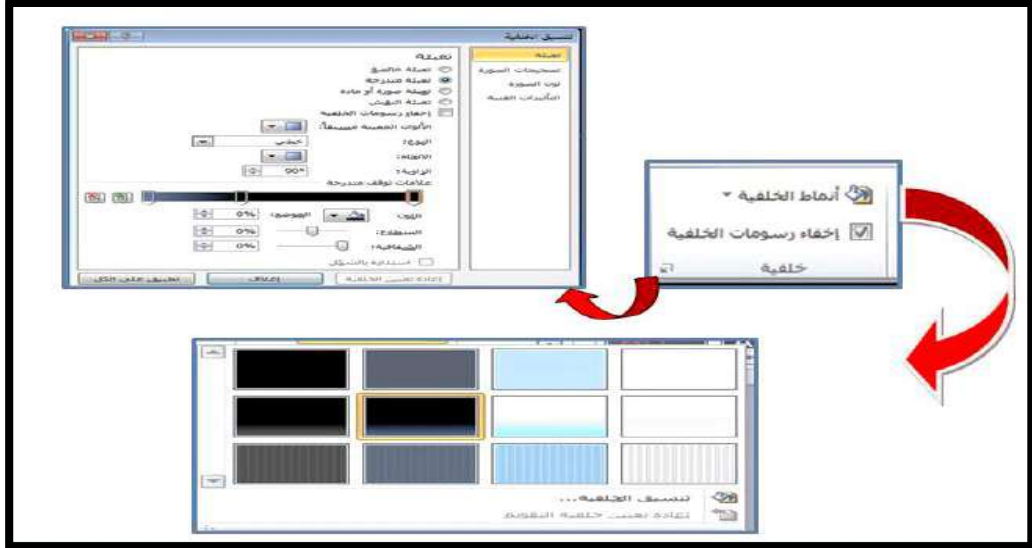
تنسيق الخلفية

تعبئة
تصحيحات الصورة
لون الصورة
التأثيرات الفنية

تعبئة
تعبئة خالصة
تعبئة متدرجة
تعبئة صورة أو مادة
تعبئة النقش
إخفاء رسومات الخلفية
الألوان المعينة مسبقاً:
النوع: خطي
الاتجاه:
الزاوية: 90°
علامات توقف متدرجة
اللون: الموضع: 0%
السطوع: 0%
الشفافية: 0%
استدارة بالشكل
إعادة تعيين الخلفية
إغلاق
تطبيق على الكل

أنماط الخلفية
إخفاء رسومات الخلفية
خلفية

تنسيق الخلفية...
إعادة تعيين خلفية الشرائح